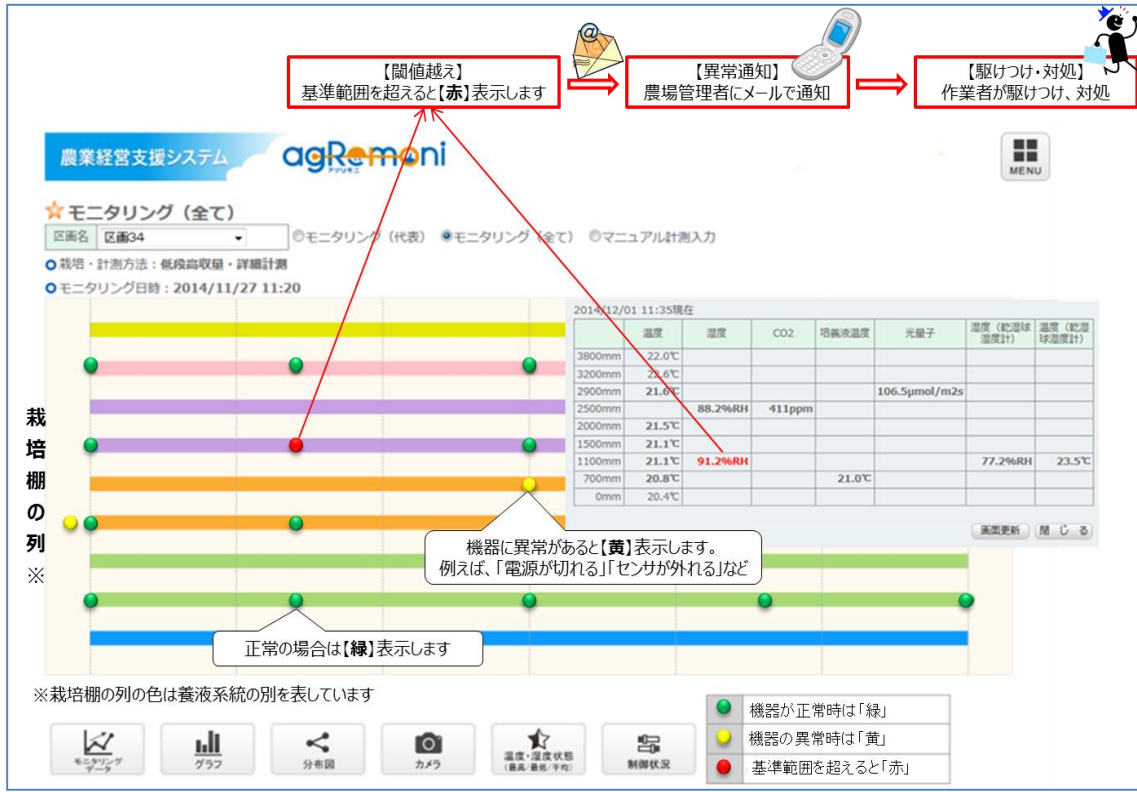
【閾値越え】
基準範囲を超えると【赤】表示します

【異常通知】
農場管理者にメールで通知

【駆けつけ・対処】
作業者が駆けつけ、対処

農業経営支援システム agRemoni アグリモニ

MENU

☆ モニタリング（全て）

区画名 区画34

◎モニタリング（代表） ◉モニタリング（全て） ◎マニュアル計測入力

○ 栽培・計測方法：低段高収量・詳細計測

○ モニタリング日時：2014/11/27 11:20

2014/12/01 11:35現在

| | 温度 | 湿度 | CO2 | 培養液温度 | 光量子 | 湿度（乾湿球湿度計） | 温度（乾湿球湿度計） |
|---|---|---|---|---|---|---|---|
| 3800mm | 22.0℃ | | | | | | |
| 3200mm | 22.6℃ | | | | | | |
| 2900mm | 21.6℃ | | | | 106.5μmol/m2s | | |
| 2500mm | | 88.2%RH | 411ppm | | | | |
| 2000mm | 21.5℃ | | | | | | |
| 1500mm | 21.1℃ | | | | | | |
| 1100mm | 21.1℃ | 91.2%RH | | | | 77.2%RH | 23.5℃ |
| 700mm | 20.8℃ | | | 21.0℃ | | | |
| 0mm | 20.4℃ | | | | | | |

画面更新 閉じる

栽培棚の列

※

機器に異常があると【黄】表示します。
例えば、「電源が切れる」「センサが外れる」など

正常の場合は【緑】表示します

※栽培棚の列の色は養液系統の別を表しています

| | |
|---|---|
| ● | 機器が正常時は「緑」 |
| ● | 機器の異常時は「黄」 |
| ● | 基準範囲を超えると「赤」 |

モニタリングデータ
グラフ
分布図
カメラ
温度・湿度状態（最高/最低/平均）
制御状況